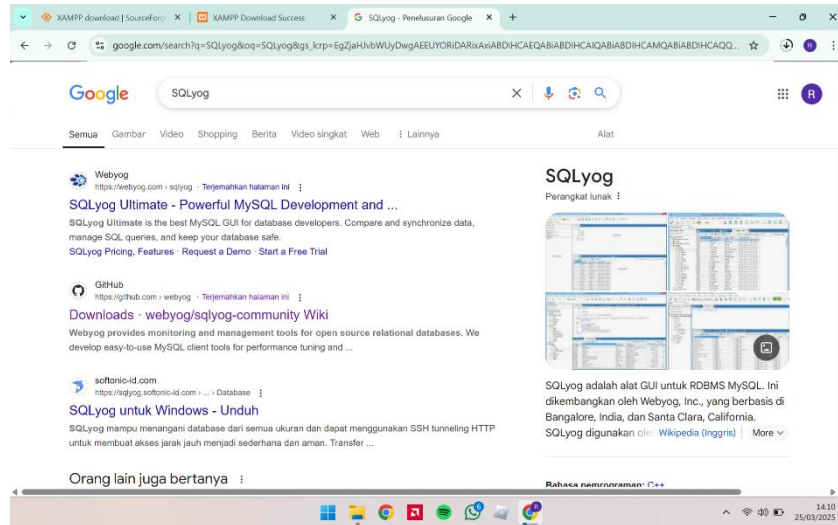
XAMPP download | SourceForg ×
XAMPP Download Success ×
SQLyog - Penelusuran Google ×
+

google.com/search?q=SQLyog&oq=SQLyog&gs_lcrp=EgZjaHJvbWUyDwgAEEUYORiDARixAxiABDIHCAEQABiABDIHCAIQABiABDIHCAMQABiABDIHCAQQ...

Google

SQLyog

Semua Gambar Video Shopping Berita Video singkat Web ⋮ Lainnya Alat

Webyog
https://webyog.com › sqlyog · Terjemahkan halaman ini ⋮
SQLyog Ultimate - Powerful MySQL Development and ...
SQLyog Ultimate is the best MySQL GUI for database developers. Compare and synchronize data, manage SQL queries, and keep your database safe.
SQLyog Pricing, Features · Request a Demo · Start a Free Trial

GitHub
https://github.com › webyog · Terjemahkan halaman ini ⋮
Downloads · webyog/sqlyog-community Wiki
Webyog provides monitoring and management tools for open source relational databases. We develop easy-to-use MySQL client tools for performance tuning and ...

softonic-id.com
https://sqlyog.softonic-id.com › ... › Database ⋮
SQLyog untuk Windows - Unduh
SQLyog mampu menangani database dari semua ukuran dan dapat menggunakan SSH tunneling HTTP untuk membuat akses jarak jauh menjadi sederhana dan aman. Transfer ...

Orang lain juga bertanya ⋮

SQLyog
Perangkat lunak ⋮

SQLyog adalah alat GUI untuk RDBMS MySQL. Ini dikembangkan oleh Webyog, Inc., yang berbasis di Bangalore, India, dan Santa Clara, California. SQLyog digunakan ole Wikipedia (Inggris) More

Bahasa pemrograman: C++

14.10
25/03/2025